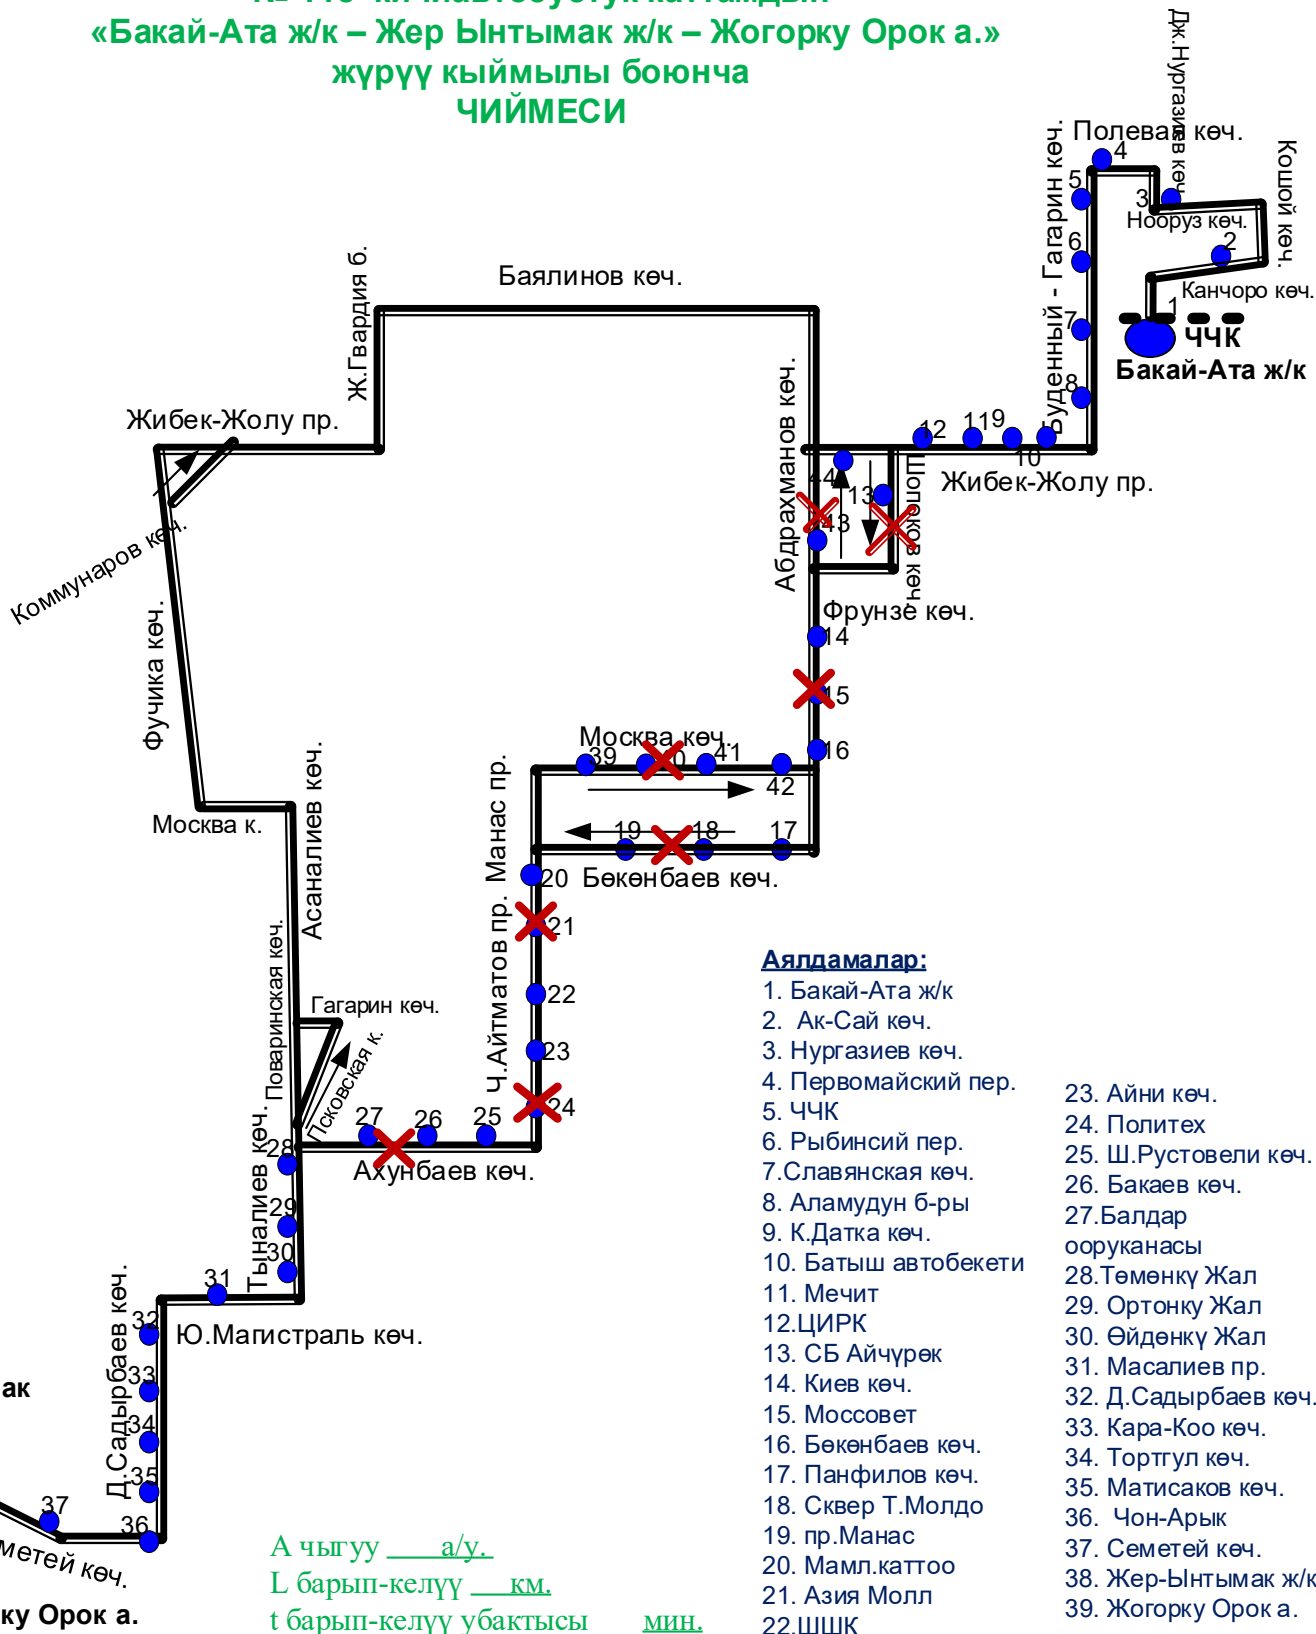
«Бакай-Ата ж/к – Жер Ынтымак ж/к – Жогорку Орок а.»
жүрүү кыймылы боюнча
ЧИЙМЕСИ

Дж.Нургазиев көч.
Полевая көч.
Кошой көч.
Ноорuz көч.
Канчоро көч.
ЧЧК
Бакай-Ата ж/к
Буденный - Гагарин көч.
Баялинов көч.
Ж.Гвардия б.
Жибек-Жолу пр.
Коммунаров көч.
Фучика көч.
Абдрахманов көч.
Шопоков көч.
Жибек-Жолу пр.
Фрунзе көч.
Москва көч.
Москва к.
Асаналиев көч.
Манас пр.
Бөкөнбаев көч.
Ч.Айтматов пр.
Гагарин көч.
Поваринская көч.
Псковская к.
Ахунбаев көч.
Тыналиев көч.
Ю.Магистраль көч.
Д.Садырбаев көч.
Семетей көч.
ак
ку Орок а.

1 2 3 4 5 6 7 8 9 10 11 12 13 14 15 16 17 18 19 20 21 22 23 24 25 26 27 28 29 30 31 32 33 34 35 36 37 39 40 41 42 43 44

Аялдамалар:
1. Бакай-Ата ж/к
2. Ак-Сай көч.
3. Нургазиев көч.
4. Первомайский пер.
5. ЧЧК
6. Рыбинсий пер.
7.Славянская көч.
8. Аламудун б-ры
9. К.Датка көч.
10. Батыш автобекети
11. Мечит
12.ЦИРК
13. СБ Айчүрөк
14. Киев көч.
15. Моссовет
16. Бөкөнбаев көч.
17. Панфилов көч.
18. Сквер Т.Молдо
19. пр.Манас
20. Мамл.каттоо
21. Азия Молл
22.ШШК
23. Айни көч.
24. Политех
25. Ш.Рустовели көч.
26. Бакаев көч.
27.Балдар ооруканасы
28.Төмөнкү Жал
29. Ортонку Жал
30. Өйдөнкү Жал
31. Масалиев пр.
32. Д.Садырбаев көч.
33. Кара-Коо көч.
34. Тортгул көч.
35. Матисаков көч.
36. Чон-Арык
37. Семетей көч.
38. Жер-Ынтымак ж/к
39. Жогорку Орок а.

А чыгуу ____а/у.
L барып-келүү ____км.
t барып-келүү убактысы ____мин.